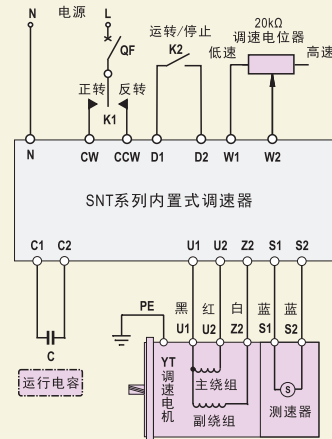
N 电源 L

QF

运转/停止

K2

20kΩ

调速电位器

低速

高速

正转

反转

K1

N CW CCW D1 D2 W1 W2

SNT系列内置式调速器

C1 C2 U1 U2 Z2 S1 S2

PE

黑 红 白 蓝 蓝

U1 U2 Z2 S1 S2

C

运行电容

YT调速电机

主绕组

副绕组

S

测速器